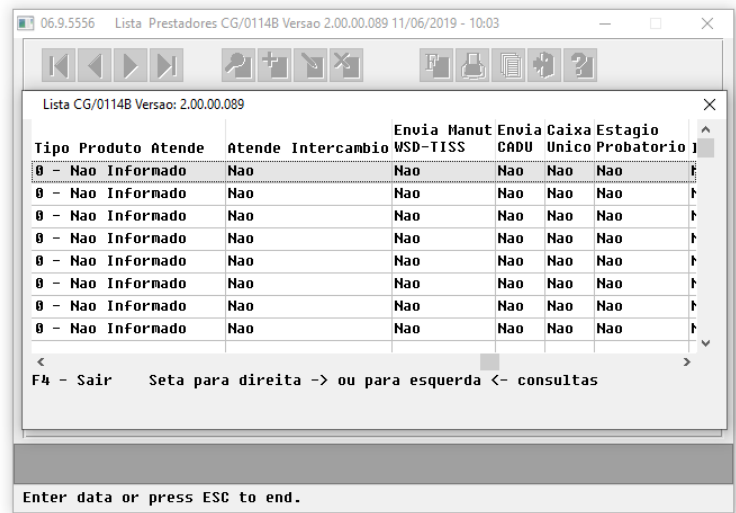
06.9.5556 Lista Prestadores CG/0114B Versao 2.00.00.089 11/06/2019 - 10:03

Lista CG/0114B Versao: 2.00.00.089

| Tipo Produto Atende | Atende Intercambio | Envia Manut WSD-TISS | Envia CADU | Caixa Unico | Estagio Probatorio | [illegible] |
|---|---|---|---|---|---|---|
| 0 - Nao Informado | Nao | Nao | Nao | Nao | Nao | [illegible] |
| 0 - Nao Informado | Nao | Nao | Nao | Nao | Nao | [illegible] |
| 0 - Nao Informado | Nao | Nao | Nao | Nao | Nao | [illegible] |
| 0 - Nao Informado | Nao | Nao | Nao | Nao | Nao | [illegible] |
| 0 - Nao Informado | Nao | Nao | Nao | Nao | Nao | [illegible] |
| 0 - Nao Informado | Nao | Nao | Nao | Nao | Nao | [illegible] |
| 0 - Nao Informado | Nao | Nao | Nao | Nao | Nao | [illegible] |
| 0 - Nao Informado | Nao | Nao | Nao | Nao | Nao | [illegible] |

F4 - Sair    Seta para direita -> ou para esquerda <- consultas

Enter data or press ESC to end.